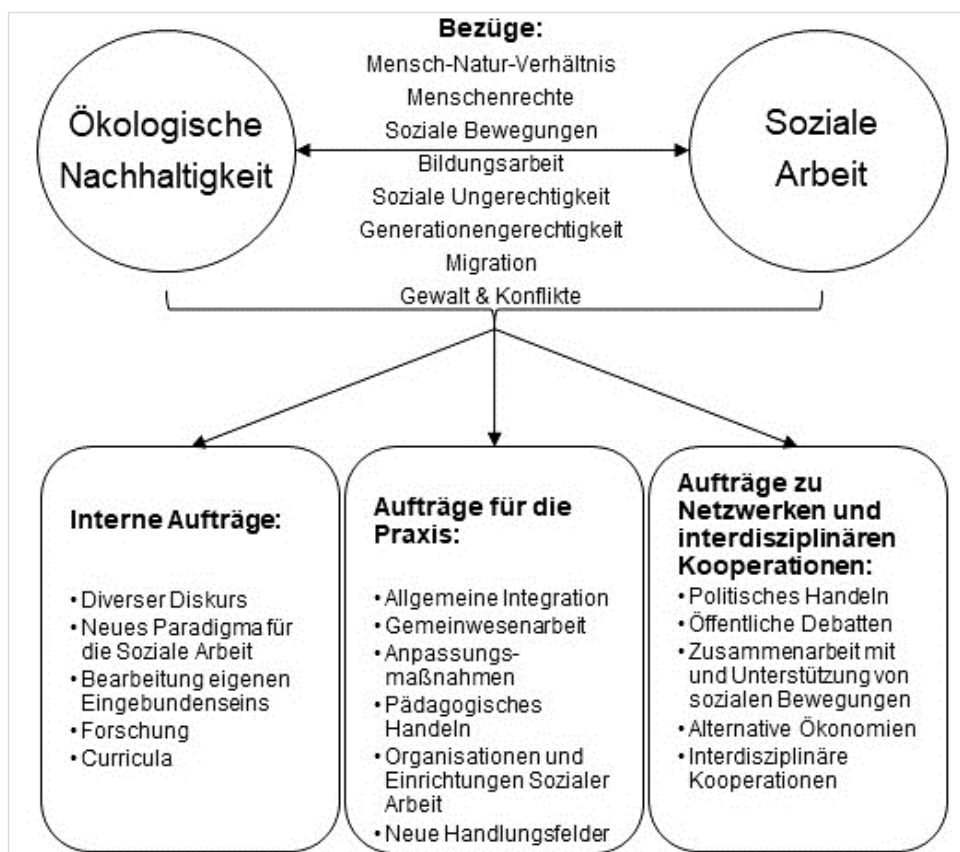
Bezüge:
Mensch-Natur-Verhältnis
Menschenrechte
Soziale Bewegungen
Bildungsarbeit
Soziale Ungerechtigkeit
Generationengerechtigkeit
Migration
Gewalt & Konflikte

Ökologische Nachhaltigkeit

Soziale Arbeit

Interne Aufträge:

• Diverser Diskurs
• Neues Paradigma für die Soziale Arbeit
• Bearbeitung eigenen Eingebundenseins
• Forschung
• Curricula

Aufträge für die Praxis:

• Allgemeine Integration
• Gemeinwesenarbeit
• Anpassungsmaßnahmen
• Pädagogisches Handeln
• Organisationen und Einrichtungen Sozialer Arbeit
• Neue Handlungsfelder

Aufträge zu Netzwerken und interdisziplinären Kooperationen:
• Politisches Handeln
• Öffentliche Debatten
• Zusammenarbeit mit und Unterstützung von sozialen Bewegungen
• Alternative Ökonomien
• Interdisziplinäre Kooperationen